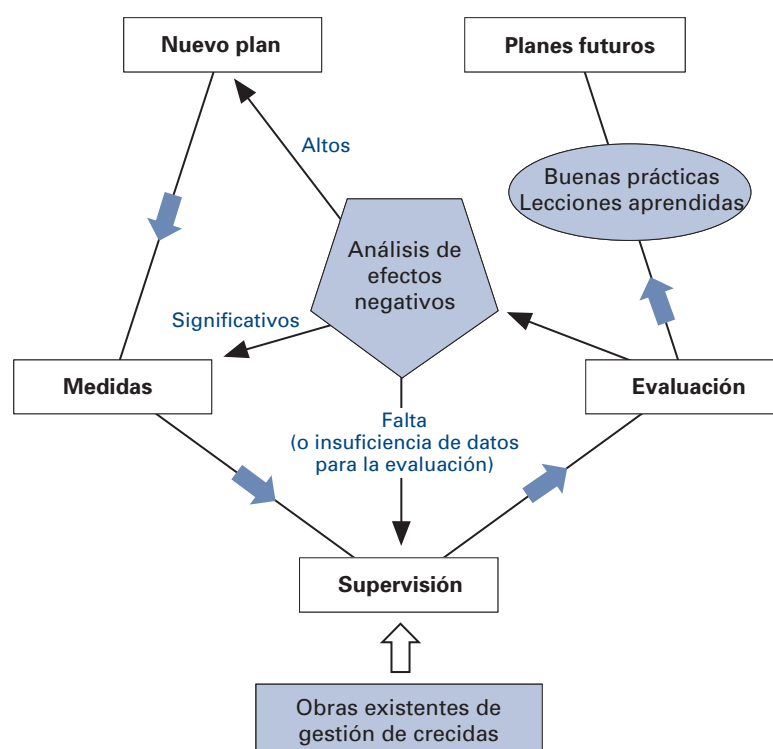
Nuevo plan

Planes futuros

Altos

Buenas prácticas
Lecciones aprendidas

Análisis de efectos negativos

Significativos

Medidas

Evaluación

Falta
(o insuficiencia de datos para la evaluación)

Supervisión

Obras existentes de gestión de crecidas